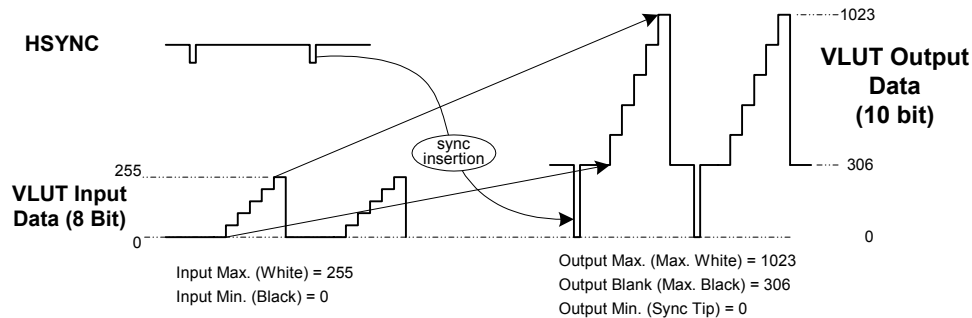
HSYNC

1023

VLUT Output Data (10 bit)

sync insertion

255

VLUT Input Data (8 Bit)

306

0

0

Input Max. (White) = 255
Input Min. (Black) = 0

Output Max. (Max. White) = 1023
Output Blank (Max. Black) = 306
Output Min. (Sync Tip) = 0